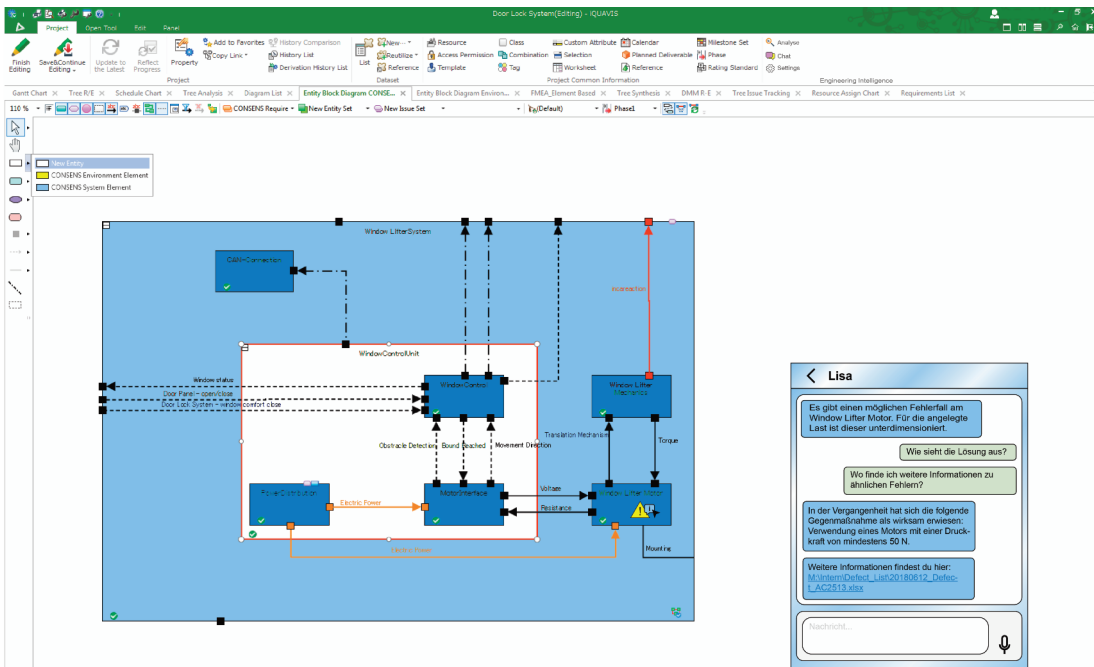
Door Lock System(Editing) - iQUAVIS

Project Pivot Tool Edit Panel

Finish Editing
Save&Continue Editing
Update to the Latest
Reflect Progress
Property
Add to Favorites
Copy Link
History Comparison
History List
Derivation History List
Project
List
New
Reutilize
Reference
Dataset
Resource
Access Permission
Template
Class
Combination
Tag
Custom Attribute
Selection
Worksheet
Calendar
Planned Deliverable
Reference
Project Common Information
Milestone Set
Phase
Rating Standard
Analyse
Chat
Settings
Engineering Intelligence

Gantt Chart × | Tree R/E × | Schedule Chart × | Tree Analysis × | Diagram List × | Entity Block Diagram CONSE... × | Entity Block Diagram Environ... × | FMEA_Element Based × | Tree Synthesis × | DMM R-E × | Tree Issue Tracking × | Resource Assign Chart × | Requirements List ×

110 % | CONSENS Require | New Entity Set | New Issue Set | (Default) | Phase1

New Entity
CONSENS Environment Element
CONSENS System Element

Window LifterSystem
CAN-Connection
Window status
Door Panel - open/close
Door Lock System - window comfort close
WindowControlUnit
WindowControl
Obstracle Detection
Bound Reached
Movement Direction
Translation Mechanism
Window Lifter Mechanics
Torque
Power Distribution
Electric Power
MotorInterface
Voltage
Resistance
Window Lifter Motor
Mounting
Electric Power
Incarnation

Lisa
Es gibt einen möglichen Fehlerfall am Window Lifter Motor. Für die angelegte Last ist dieser unterdimensioniert.
Wie sieht die Lösung aus?
Wo finde ich weitere Informationen zu ähnlichen Fehlern?
In der Vergangenheit hat sich die folgende Gegenmaßnahme als wirksam erwiesen: Verwendung eines Motors mit einer Druckkraft von mindestens 50 N.
Weitere Informationen findest du hier: M:\Intern\Defect_List\20180612_Defect_AC2513.xlsx
Nachricht...